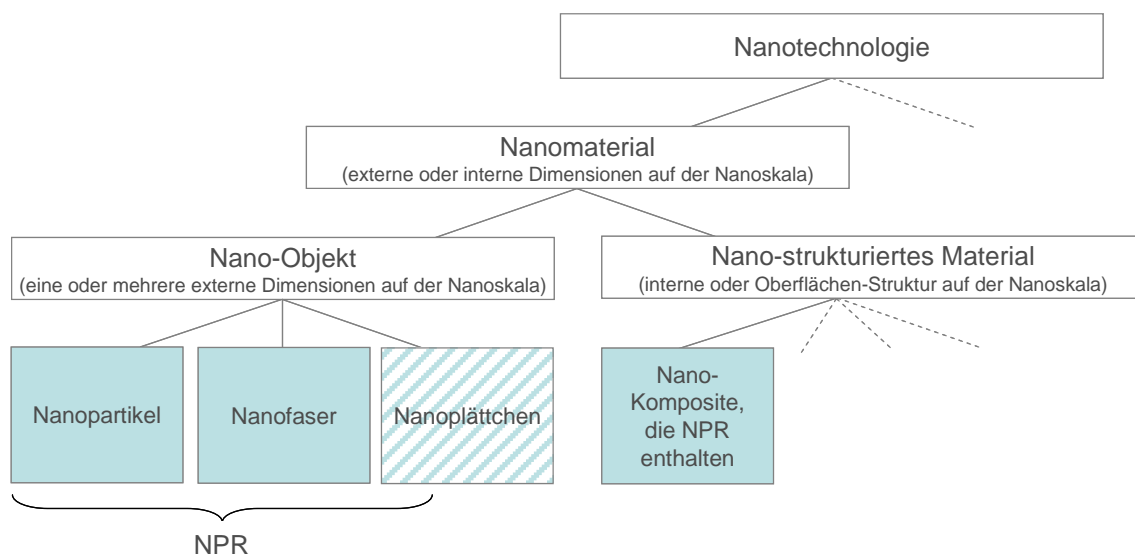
Nanotechnologie

Nanomaterial
(externe oder interne Dimensionen auf der Nanoskala)

Nano-Objekt
(eine oder mehrere externe Dimensionen auf der Nanoskala)

Nano-strukturiertes Material
(interne oder Oberflächen-Struktur auf der Nanoskala)

Nanopartikel

Nanofaser

Nanoplättchen

Nano-Komposite, die NPR enthalten

NPR